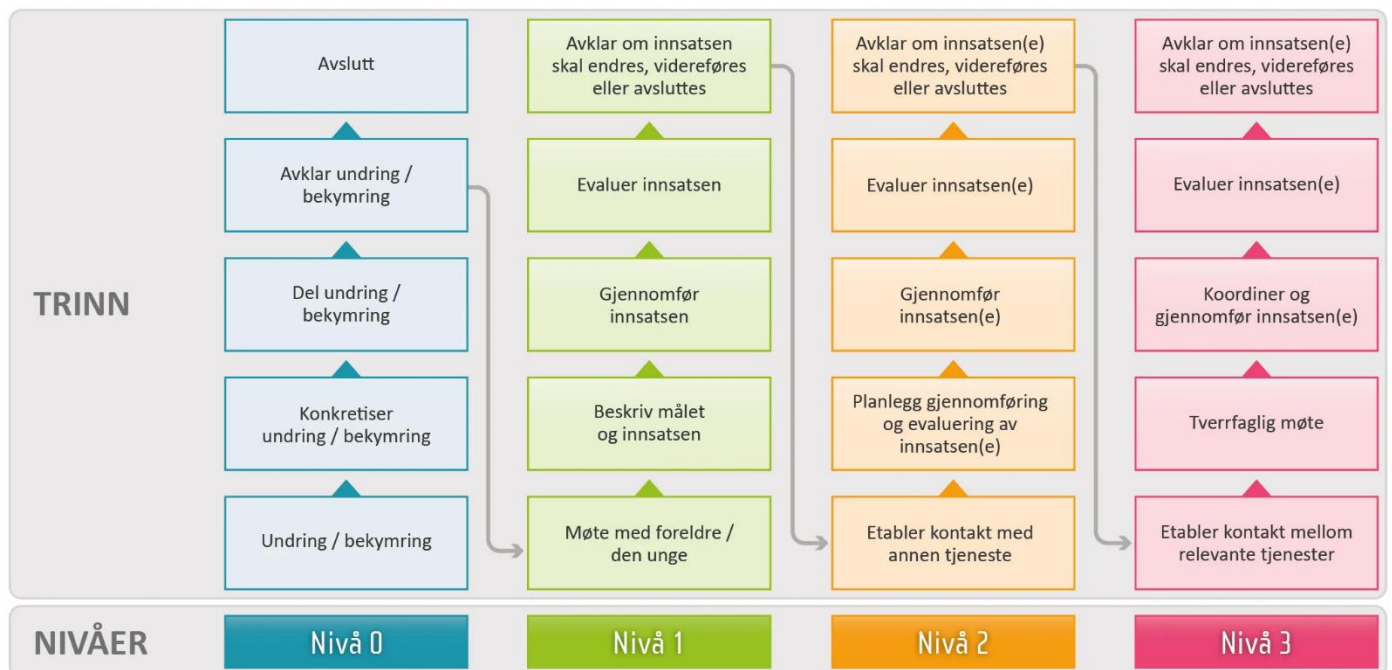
TRINN

Avslutt

Avklar undring / bekymring

Del undring / bekymring

Konkretiser undring / bekymring

Undring / bekymring

Avklar om innsatsen skal endres, videreføres eller avsluttes

Evaluer innsatsen

Gjennomfør innsatsen

Beskriv målet og innsatsen

Møte med foreldre / den unge

Avklar om innsatsen(e) skal endres, videreføres eller avsluttes

Evaluer innsatsen(e)

Gjennomfør innsatsen(e)

Planlegg gjennomføring og evaluering av innsatsen(e)

Etabler kontakt med annen tjeneste

Avklar om innsatsen(e) skal endres, videreføres eller avsluttes

Evaluer innsatsen(e)

Koordiner og gjennomfør innsatsen(e)

Tverrfaglig møte

Etabler kontakt mellom relevante tjenester

NIVÅER

Nivå 0

Nivå 1

Nivå 2

Nivå 3